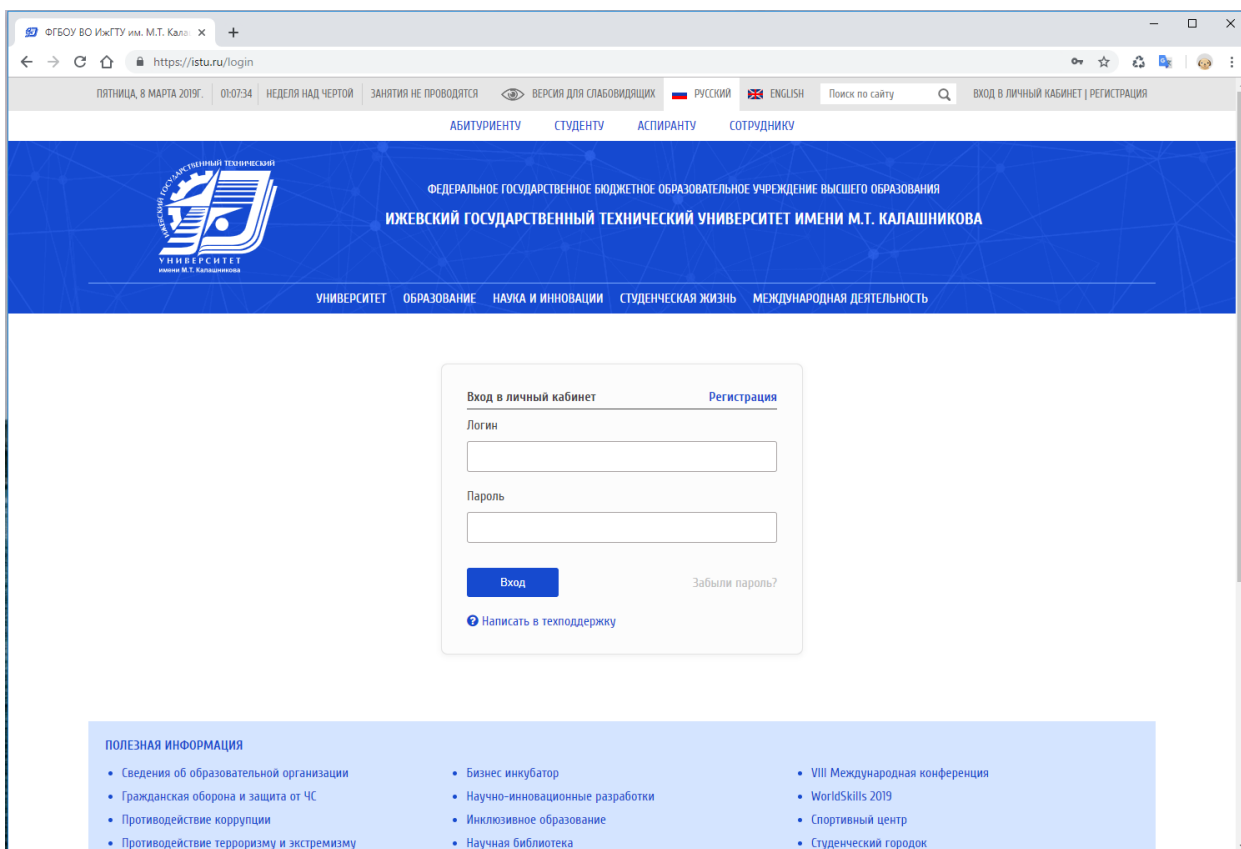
ФГБОУ ВО ИжГТУ им. М.Т. Кала ×
+
https://istu.ru/login

ПЯТНИЦА, 8 МАРТА 2019Г. | 01:07:34 | НЕДЕЛЯ НАД ЧЕРТОЙ | ЗАНЯТИЯ НЕ ПРОВОДЯТСЯ | ВЕРСИЯ ДЛЯ СЛАБОВИДЯЩИХ | РУССКИЙ | ENGLISH | Поиск по сайту | ВХОД В ЛИЧНЫЙ КАБИНЕТ | РЕГИСТРАЦИЯ

АБИТУРИЕНТУ СТУДЕНТУ АСПИРАНТУ СОТРУДНИКУ

ИЖЕВСКИЙ ГОСУДАРСТВЕННЫЙ ТЕХНИЧЕСКИЙ УНИВЕРСИТЕТ имени М.Т. Калашникова

ФЕДЕРАЛЬНОЕ ГОСУДАРСТВЕННОЕ БЮДЖЕТНОЕ ОБРАЗОВАТЕЛЬНОЕ УЧРЕЖДЕНИЕ ВЫСШЕГО ОБРАЗОВАНИЯ
ИЖЕВСКИЙ ГОСУДАРСТВЕННЫЙ ТЕХНИЧЕСКИЙ УНИВЕРСИТЕТ ИМЕНИ М.Т. КАЛАШНИКОВА

УНИВЕРСИТЕТ ОБРАЗОВАНИЕ НАУКА И ИННОВАЦИИ СТУДЕНЧЕСКАЯ ЖИЗНЬ МЕЖДУНАРОДНАЯ ДЕЯТЕЛЬНОСТЬ

Вход в личный кабинет Регистрация
Логин
Пароль
Вход
Забыли пароль?
Написать в техподдержку

ПОЛЕЗНАЯ ИНФОРМАЦИЯ
• Сведения об образовательной организации
• Гражданская оборона и защита от ЧС
• Противодействие коррупции
• Противодействие терроризму и экстремизму

• Бизнес инкубатор
• Научно-инновационные разработки
• Инклюзивное образование
• Научная библиотека

• VIII Международная конференция
• WorldSkills 2019
• Спортивный центр
• Студенческий городок